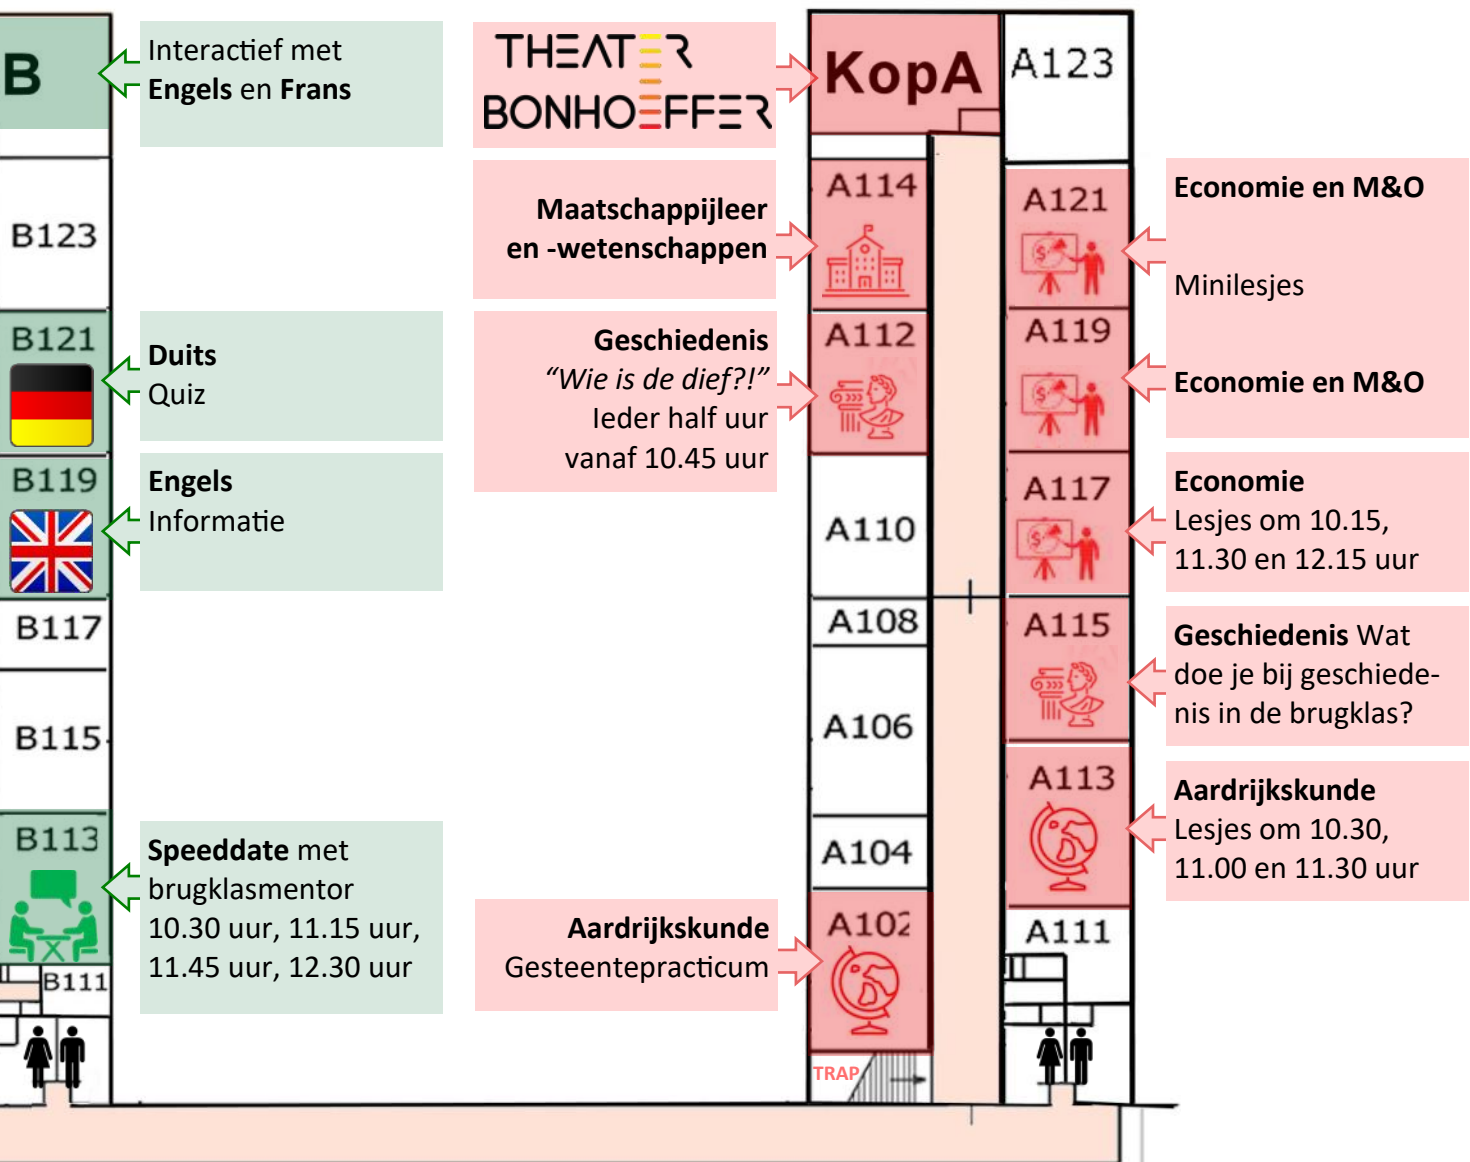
B

Interactief met **Engels** en **Frans**

B123

B121

**Duits**
Quiz

B119

**Engels**
Informatie

B117

B115

B113

**Speeddate** met brugklasmentor 10.30 uur, 11.15 uur, 11.45 uur, 12.30 uur

B111

THEATER BONHOEFFER

**Maatschappijleer en -wetenschappen**

**Geschiedenis**
*"Wie is de dief?!"*
Ieder half uur vanaf 10.45 uur

**Aardrijkskunde**
Gesteentepracticum

KopA

A123

A114

A121

A112

A119

A110

A117

A108

A115

A106

A113

A104

A111

A102

TRAP

**Economie en M&O**

Minilesjes

**Economie en M&O**

**Economie**
Lesjes om 10.15, 11.30 en 12.15 uur

**Geschiedenis** Wat doe je bij geschiedenis in de brugklas?

**Aardrijkskunde**
Lesjes om 10.30, 11.00 en 11.30 uur